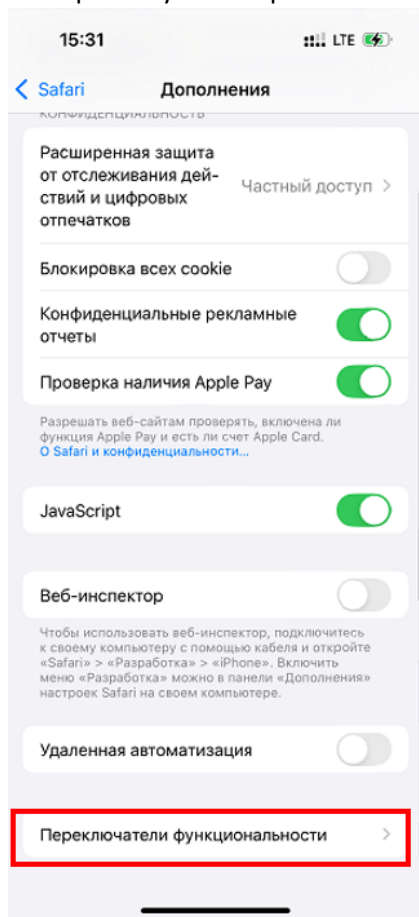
15:31

LTE

Safari

Дополнения

КОНФИДЕНЦИАЛЬНОСТЬ

Расширенная защита от отслеживания действий и цифровых отпечатков

Частный доступ

Блокировка всех cookie

Конфиденциальные рекламные отчеты

Проверка наличия Apple Pay

Разрешать веб-сайтам проверять, включена ли функция Apple Pay и есть ли счет Apple Card.
О Safari и конфиденциальности…

JavaScript

Веб-инспектор

Чтобы использовать веб-инспектор, подключитесь к своему компьютеру с помощью кабеля и откройте «Safari» > «Разработка» > «iPhone». Включить меню «Разработка» можно в панели «Дополнения» настроек Safari на своем компьютере.

Удаленная автоматизация

Переключатели функциональности